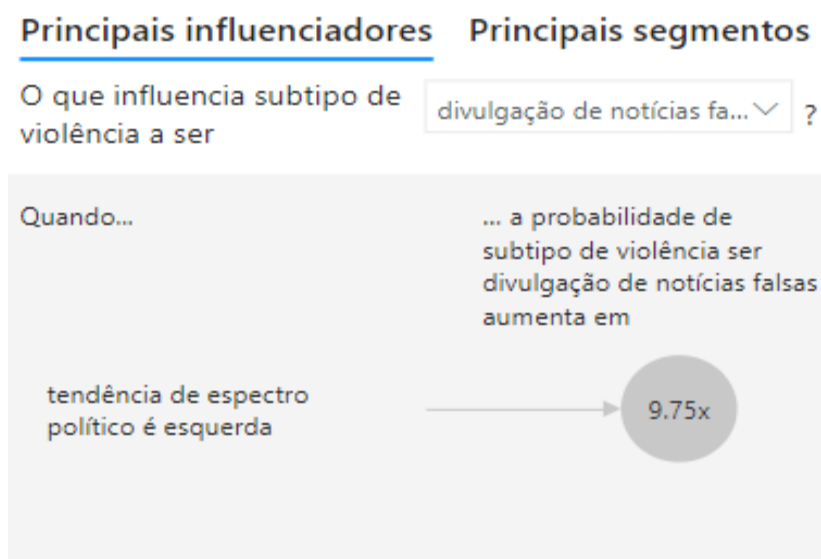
Principais influenciadores Principais segmentos

O que influencia subtipo de violência a ser

divulgação de notícias fa...

?

Quando...

... a probabilidade de subtipo de violência ser divulgação de notícias falsas aumenta em

tendência de espectro político é esquerda

9.75x